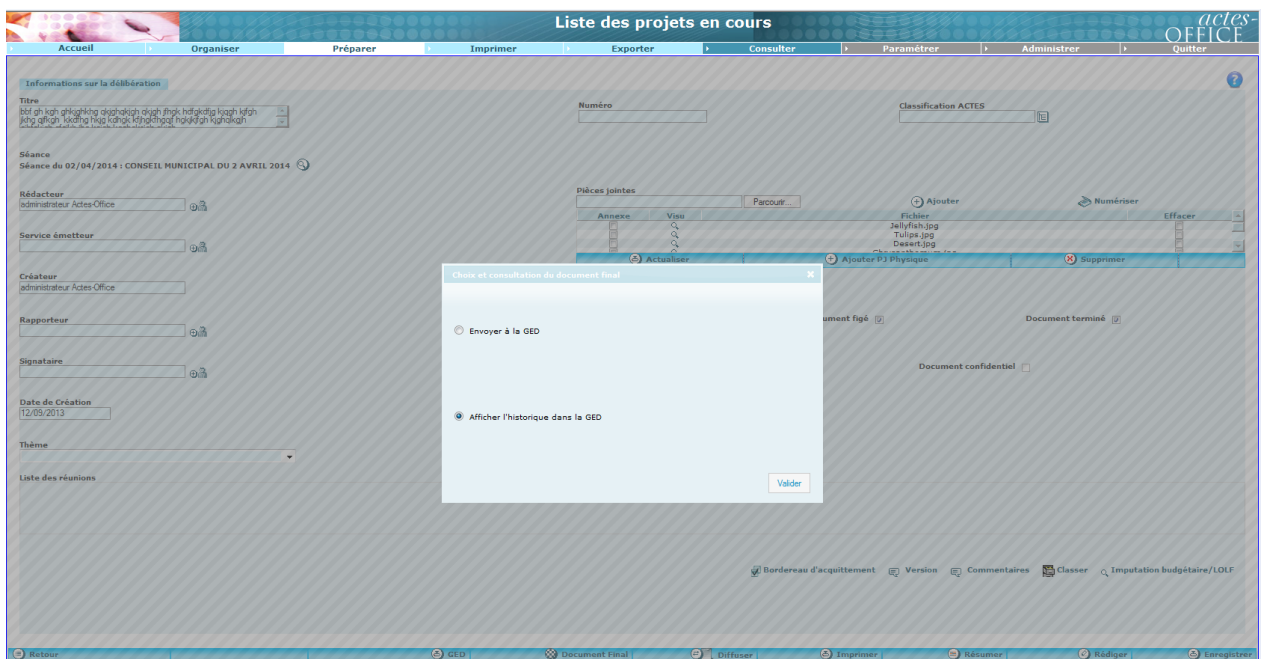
Liste des projets en cours

actes-OFFICE

Accueil | Organiser | Préparer | Imprimer | Exporter | Consulter | Paramétrer | Administrer | Quitter

Informations sur la délibération

Titre
bbf gh kgh ghkghkhg gkjghgkjgh gkjgh jfhgk hdfgkdfjg kjggh kjfgh jkhg gjfkgh kkdfhg hkjg kdhgk kfjhgkfhggf hgkjkfgh kjghgjkgh

Numéro

Classification ACTES

Séance
Séance du 02/04/2014 : CONSEIL MUNICIPAL DU 2 AVRIL 2014

Rédacteur
administrateur Actes-Office

Pièces jointes
Parcourir...
Ajouter
Numériser

| Annexe | Visu | Fichier | Effacer |
|---|---|---|---|
| | | Jellyfish.jpg | |
| | | Tulips.jpg | |
| | | Desert.jpg | |

Actualiser | Ajouter PJ Physique | Supprimer

Service émetteur

Créateur
administrateur Actes-Office

Rapporteur

Signataire

Date de Création
12/09/2013

Thème

Liste des réunions

Choix et consultation du document final

Envoyer à la GED

Afficher l'historique dans la GED

Valider

ument figé

Document terminé

Document confidentiel

Bordereau d'acquittement | Version | Commentaires | Classer | Imputation budgétaire/LOLF

Retour | GED | Document Final | Diffuser | Imprimer | Résumer | Rédiger | Enregistrer